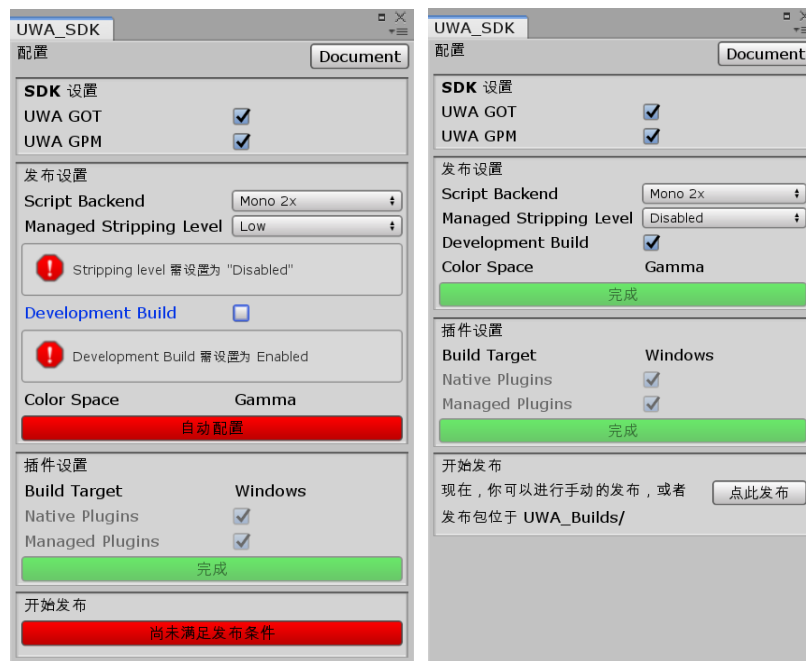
UWA_SDK
配置
Document
SDK 设置
UWA GOT
UWA GPM
发布设置
Script Backend
Mono 2x
Managed Stripping Level
Low
Stripping level 需设置为 "Disabled"
Development Build
Development Build 需设置为 Enabled
Color Space
Gamma
自动配置
插件设置
Build Target
Windows
Native Plugins
Managed Plugins
完成
开始发布
尚未满足发布条件

UWA_SDK
配置
Document
SDK 设置
UWA GOT
UWA GPM
发布设置
Script Backend
Mono 2x
Managed Stripping Level
Disabled
Development Build
Color Space
Gamma
完成
插件设置
Build Target
Windows
Native Plugins
Managed Plugins
完成
开始发布
现在，你可以进行手动的发布，或者
点此发布
发布包位于 UWA_Builds/